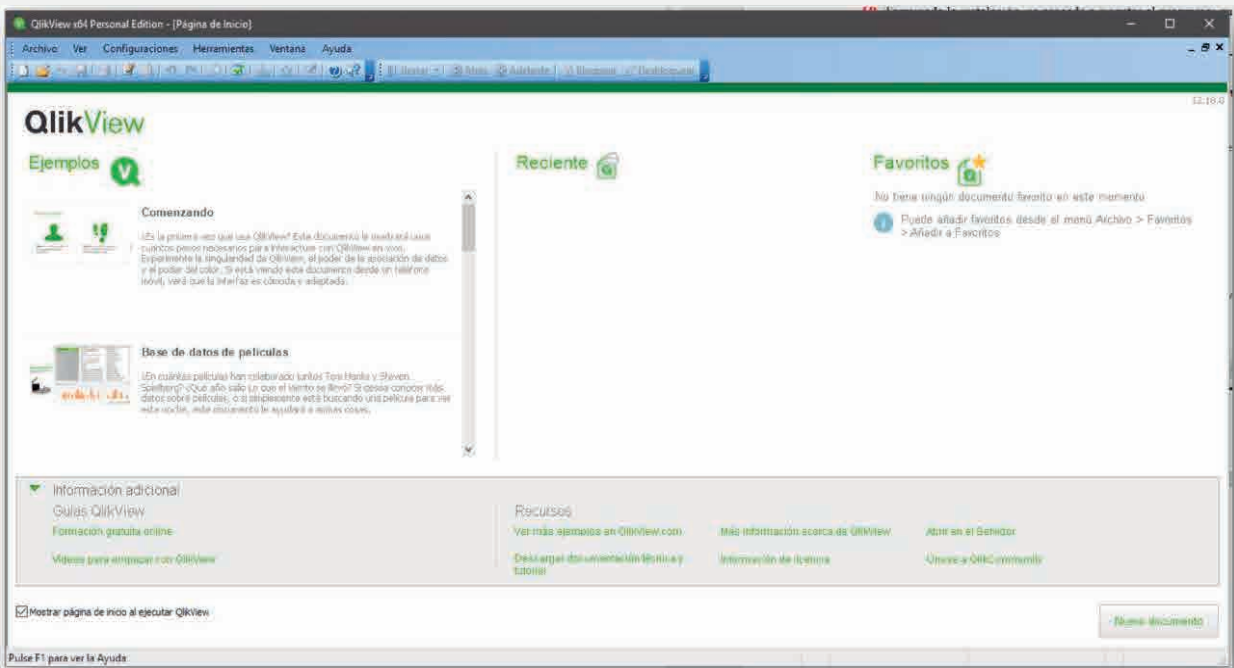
QlikView x64 Personal Edition - [Página de Inicio]

Archivo Ver Configuraciones Herramientas Ventana Ayuda

12.10.0

QlikView

Ejemplos

Comenzando

¿Es la primera vez que usa QlikView? Este documento le mostrará unos cuantos pasos necesarios para interactuar con QlikView en vivo. Experimente la singularidad de QlikView, el poder de la asociación de datos y el poder del color. Si está viendo este documento desde un teléfono móvil, verá que la interfaz es cómoda y adaptada.

Base de datos de peliculas

¿En cuántas películas han colaborado juntos Tom Hanks y Steven Spielberg? ¿Qué año salió Lo que el viento se llevó? Si desea conocer más datos sobre películas, o si simplemente está buscando una película para ver esta noche, este documento le ayudará a estas cosas.

Reciente

Favoritos

No tiene ningún documento favorito en este momento

Puede añadir favoritos desde el menú Archivo > Favoritos > Añadir a Favoritos

Información adicional

Guías QlikView

Formación gratuita online

Vídeos para empezar con QlikView

Recursos

Ver más ejemplos en QlikView.com

Descargar documentación técnica y tutorial

Más información acerca de QlikView

Información de licencia

Abrir en el Servidor

Únase a QlikCommunity

Mostrar página de inicio al ejecutar QlikView

Nuevo documento

Pulse F1 para ver la Ayuda